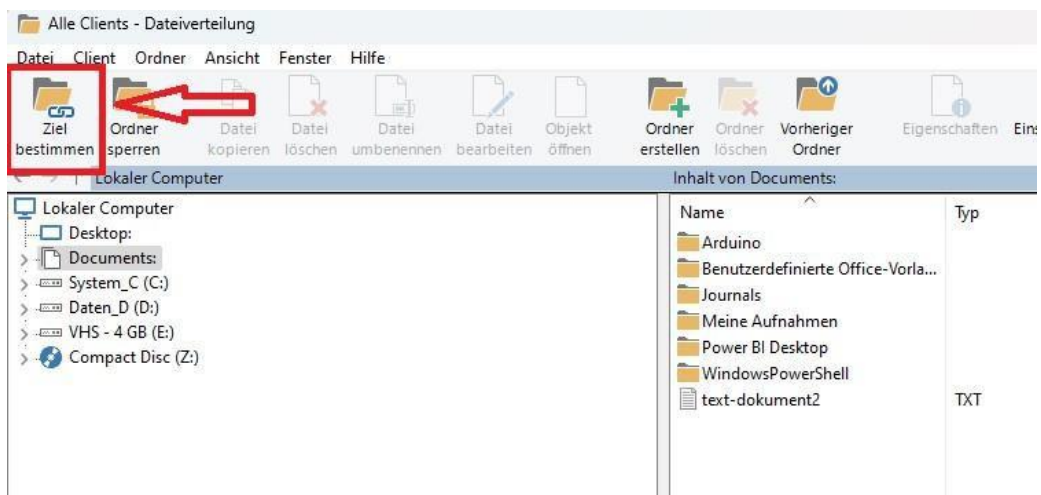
Alle Clients - Dateiverteilung

Datei Client Ordner Ansicht Fenster Hilfe

Ziel bestimmen
Ordner sperren
Datei kopieren
Datei löschen
Datei umbenennen
Datei bearbeiten
Objekt öffnen
Ordner erstellen
Ordner löschen
Vorheriger Ordner
Eigenschaften
Ein

Lokaler Computer
Inhalt von Documents:

Lokaler Computer
Desktop:
Documents:
System_C (C:)
Daten_D (D:)
VHS - 4 GB (E:)
Compact Disc (Z:)

| Name | Typ |
|---|---|
| Arduino | |
| Benutzerdefinierte Office-Vorla... | |
| Journals | |
| Meine Aufnahmen | |
| Power BI Desktop | |
| WindowsPowerShell | |
| text-dokument2 | TXT |